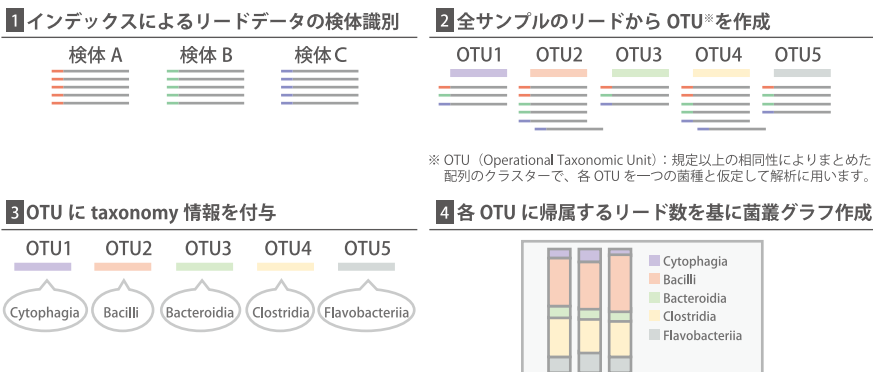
1 インデックスによるリードデータの検体識別

検体 A　検体 B　検体 C

2 全サンプルのリードから OTU※を作成

OTU1　OTU2　OTU3　OTU4　OTU5

※ OTU（Operational Taxonomic Unit）：規定以上の相同性によりまとめた配列のクラスターで、各 OTU を一つの菌種と仮定して解析に用います。

3 OTU に taxonomy 情報を付与

OTU1　OTU2　OTU3　OTU4　OTU5

Cytophagia　Bacilli　Bacteroidia　Clostridia　Flavobacteriia

4 各 OTU に帰属するリード数を基に菌叢グラフ作成

Cytophagia
Bacilli
Bacteroidia
Clostridia
Flavobacteriia